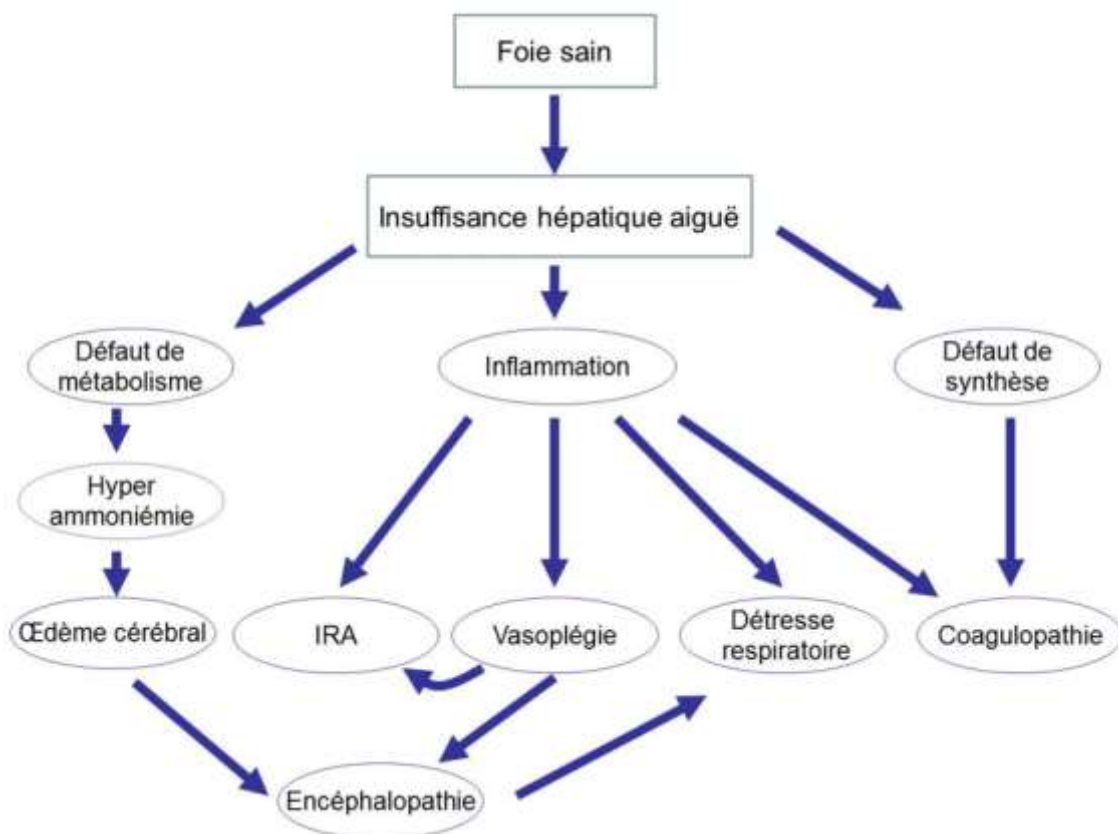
Foie sain

Insuffisance hépatique aiguë

Défaut de métabolisme

Inflammation

Défaut de synthèse

Hyper ammoniémie

Œdème cérébral

IRA

Vasoplégie

Détresse respiratoire

Coagulopathie

Encéphalopathie